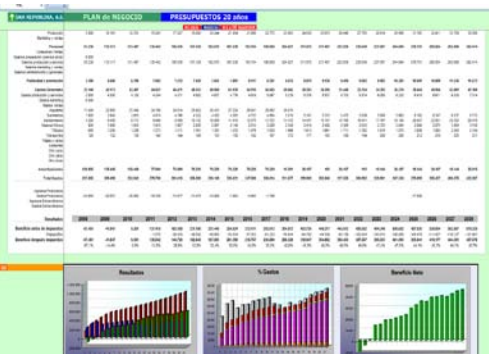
PLAN de NEGOCIO

PRESUPUESTOS 20 años

Resultados

% Gastos

Beneficio Neto

Resultado

Beneficio antes de impuestos

Beneficio despues impuestos

2009 2010 2011 2012 2013 2014 2015 2016 2017 2018 2019 2020 2021 2022 2023 2024 2025 2026 2027 2028